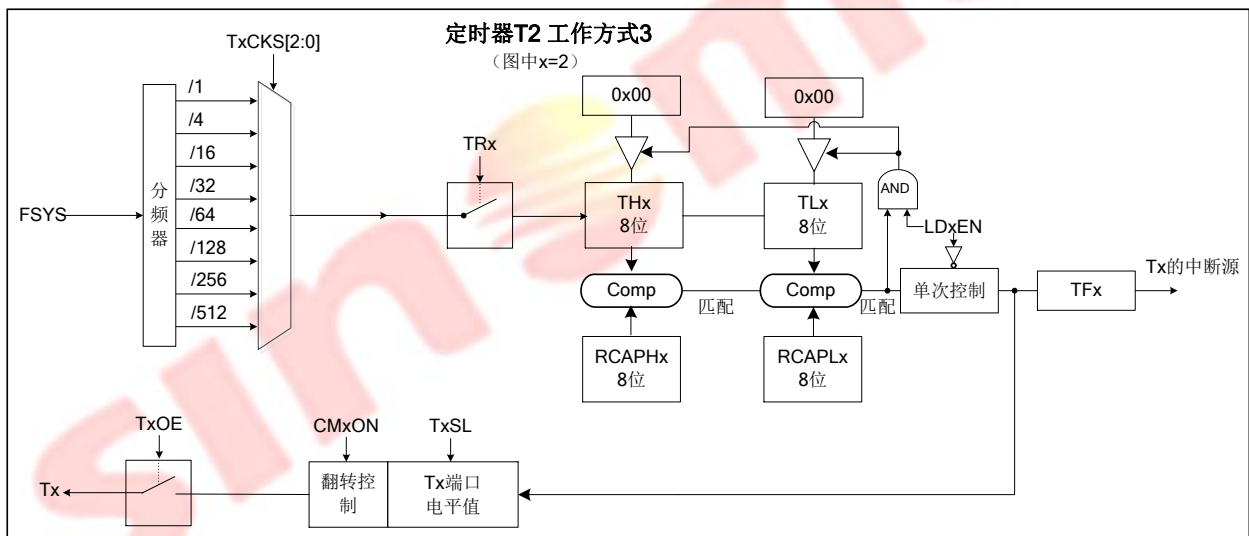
定时器T2 工作方式3
（图中x=2）

TxCKS[2:0]

FSYS

分频器

/1
/4
/16
/32
/64
/128
/256
/512

TRx

0x00

0x00

THx
8位

TLx
8位

AND

LDxEN

Comp

匹配

Comp

匹配

单次控制

TFx

Tx的中断源

RCAPHx
8位

RCAPLx
8位

TxOE

CMxON

TxSL

Tx

翻转控制

Tx端口
电平值